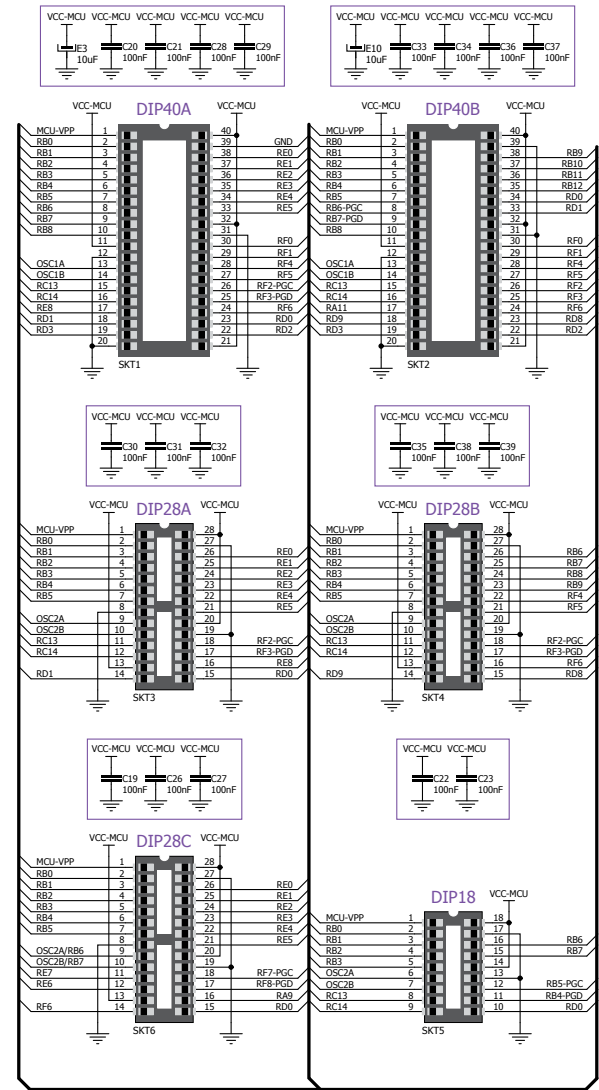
VCC-MCU VCC-MCU VCC-MCU VCC-MCU VCC-MCU
E3 10uF C20 100nF C21 100nF C28 100nF C29 100nF

VCC-MCU VCC-MCU VCC-MCU VCC-MCU VCC-MCU
E10 10uF C33 100nF C34 100nF C36 100nF C37 100nF

VCC-MCU DIP40A VCC-MCU
MCU-VPP 1 40
RB0 2 39 GND
RB1 3 38 RE0
RB2 4 37 RE1
RB3 5 36 RE2
RB4 6 35 RE3
RB5 7 34 RE4
RB6 8 33 RE5
RB7 9 32
RB8 10 31
11 30 RF0
12 29 RF1
OSC1A 13 28 RF4
OSC1B 14 27 RF5
RC13 15 26 RF2-PGC
RC14 16 25 RF3-PGD
RE8 17 24 RF6
RD1 18 23 RD0
RD3 19 22 RD2
20 21
SKT1

VCC-MCU DIP40B VCC-MCU
MCU-VPP 1 40
RB0 2 39
RB1 3 38 RB9
RB2 4 37 RB10
RB3 5 36 RB11
RB4 6 35 RB12
RB5 7 34 RD0
RB6-PGC 8 33 RD1
RB7-PGD 9 32
RB8 10 31
11 30 RF0
12 29 RF1
OSC1A 13 28 RF4
OSC1B 14 27 RF5
RC13 15 26 RF2
RC14 16 25 RF3
RA11 17 24 RF6
RD9 18 23 RD8
RD3 19 22 RD2
20 21
SKT2

VCC-MCU VCC-MCU VCC-MCU
C30 100nF C31 100nF C32 100nF

VCC-MCU VCC-MCU VCC-MCU
C35 100nF C38 100nF C39 100nF

VCC-MCU DIP28A VCC-MCU
MCU-VPP 1 28
RB0 2 27
RB1 3 26 RE0
RB2 4 25 RE1
RB3 5 24 RE2
RB4 6 23 RE3
RB5 7 22 RE4
8 21 RE5
OSC2A 9 20
OSC2B 10 19
RC13 11 18 RF2-PGC
RC14 12 17 RF3-PGD
13 16 RE8
RD1 14 15 RD0
SKT3

VCC-MCU DIP28B VCC-MCU
MCU-VPP 1 28
RB0 2 27
RB1 3 26 RB6
RB2 4 25 RB7
RB3 5 24 RB8
RB4 6 23 RB9
RB5 7 22 RF4
8 21 RF5
OSC2A 9 20
OSC2B 10 19
RC13 11 18 RF2-PGC
RC14 12 17 RF3-PGD
13 16 RF6
RD9 14 15 RD8
SKT4

VCC-MCU VCC-MCU VCC-MCU
C19 100nF C26 100nF C27 100nF

VCC-MCU VCC-MCU
C22 100nF C23 100nF

VCC-MCU DIP28C VCC-MCU
MCU-VPP 1 28
RB0 2 27
RB1 3 26 RE0
RB2 4 25 RE1
RB3 5 24 RE2
RB4 6 23 RE3
RB5 7 22 RE4
8 21 RE5
OSC2A/RB6 9 20
OSC2B/RB7 10 19
RE7 11 18 RF7-PGC
RE6 12 17 RF8-PGD
13 16 RA9
RF6 14 15 RD0
SKT6

DIP18 VCC-MCU
MCU-VPP 1 18
RB0 2 17
RB1 3 16 RB6
RB2 4 15 RB7
RB3 5 14
OSC2A 6 13
OSC2B 7 12 RB5-PGC
RC13 8 11 RB4-PGD
RC14 9 10 RD0
SKT5